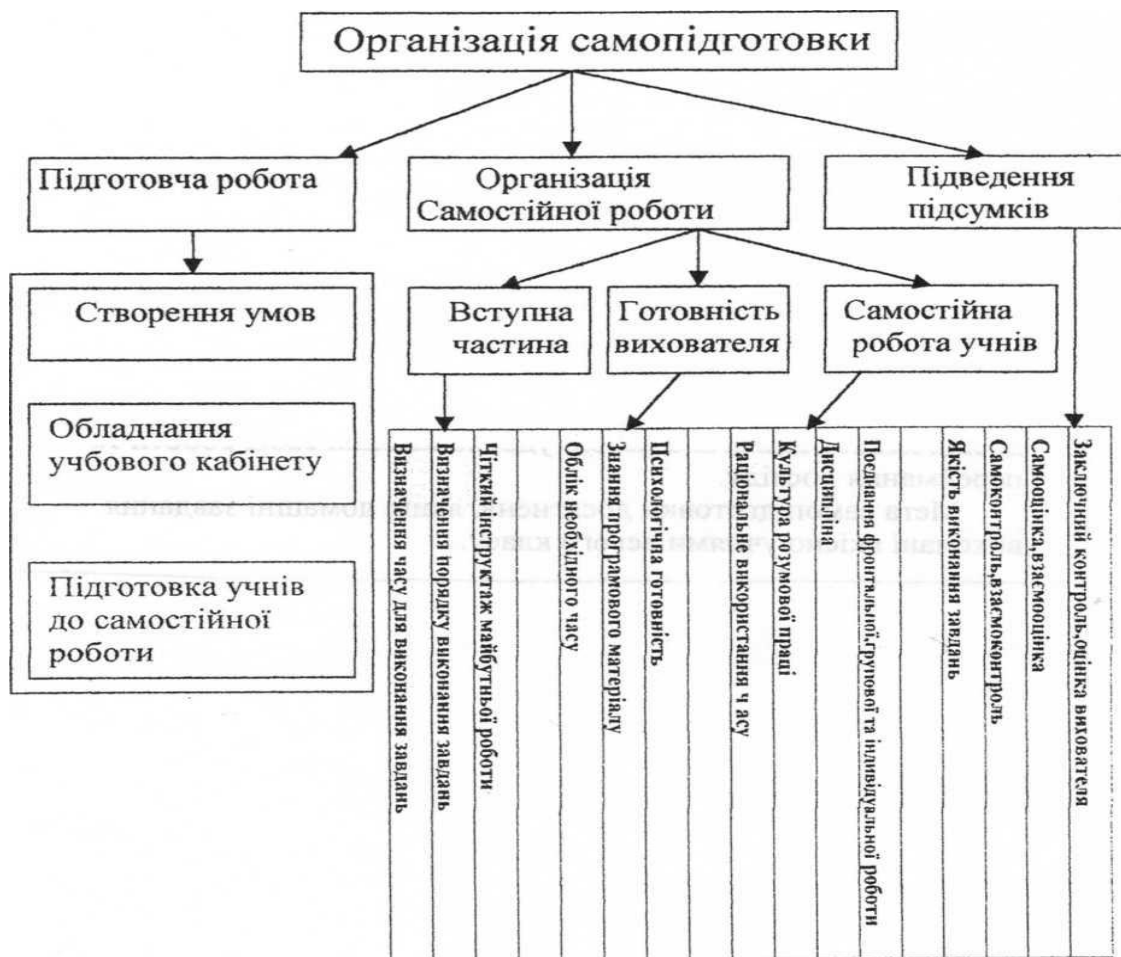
Організація самопідготовки

Підготовча робота

Організація Самостійної роботи

Підведення підсумків

Створення умов

Обладнання учбового кабінету

Підготовка учнів до самостійної роботи

Вступна частина

Готовність вихователя

Самостійна робота учнів

Визначення часу для виконання завдань

Визначення порядку виконання завдань

Чіткий інструктаж майбутньої роботи

Облік необхідного часу

Знання програмового матеріалу

Психологічна готовність

Раціональне використання ч асу

Культура розумової праці

Дисципліна

Поєднання фронтальної,групової та індивідуальної роботи

Якість виконання завдань

Самоконтроль,взаємоконтроль

Самооцінка,взаємооцінка

Заключний контроль,оцінка вихователя